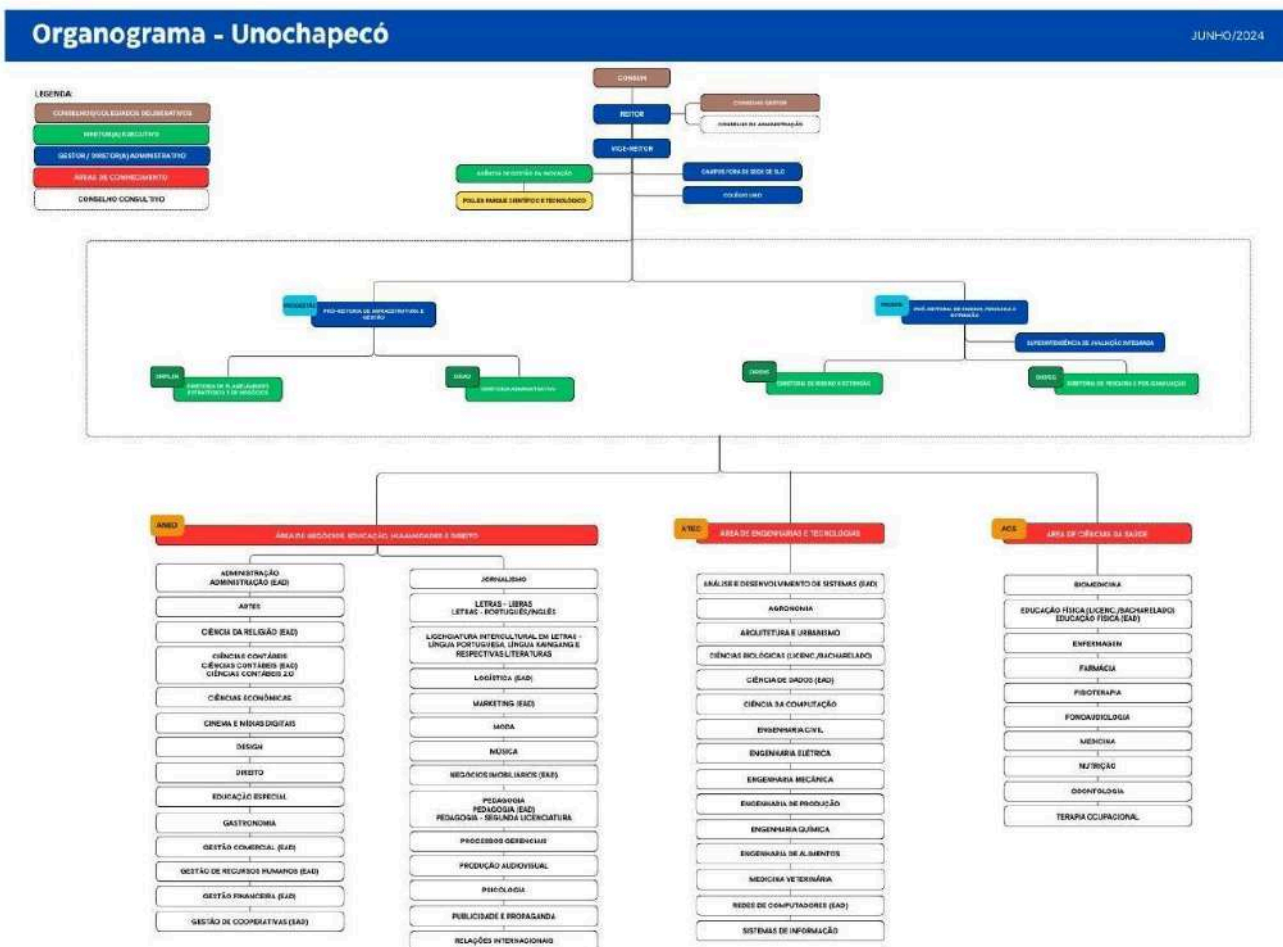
Organograma - Unochapecó

JUNHO/2024

LEGENDA:
CONSELHOS/COLEGIADOS DELIBERATIVOS
DIRETOR(A) EXECUTIVO
GESTOR / DIRETOR(A) ADMINISTRATIVO
ÁREAS DE CONHECIMENTO
CONSELHO CONSULTIVO

CONSUN
REITOR
CONSELHO GESTOR
CONSELHO DE ADMINISTRAÇÃO
VICE-REITOR
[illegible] INOVAÇÃO
POLLEN PARQUE CIENTÍFICO E TECNOLÓGICO
CAMPUS FORA DE SEDE DE SLO
COLÉGIO UNO

PROIGESTÃO
PRÓ-REITORIA DE INFRAESTRUTURA E GESTÃO
DIPLEN
DIRETORIA DE PLANEJAMENTO ESTRATÉGICO E DE NEGÓCIOS
DIADI
DIRETORIA ADMINISTRATIVA

PROGRAD
PRÓ-REITORIA DE ENSINO, PESQUISA E EXTENSÃO
SUPERINTENDÊNCIA DE AVALIAÇÃO INTEGRADA
DIENEX
DIRETORIA DE ENSINO E EXTENSÃO
DIPPEG
DIRETORIA DE PESQUISA E PÓS-GRADUAÇÃO

ANEO
ÁREA DE NEGÓCIOS, EDUCAÇÃO, HUMANIDADES E DIREITO
ADMINISTRAÇÃO
ADMINISTRAÇÃO (EAD)
ARTES
CIÊNCIA DA RELIGIÃO (EAD)
CIÊNCIAS CONTÁBEIS
CIÊNCIAS CONTÁBEIS (EAD)
CIÊNCIAS CONTÁBEIS 2.0
CIÊNCIAS ECONÔMICAS
CINEMA E MÍDIAS DIGITAIS
DESIGN
DIREITO
EDUCAÇÃO ESPECIAL
GASTRONOMIA
GESTÃO COMERCIAL (EAD)
GESTÃO DE RECURSOS HUMANOS (EAD)
GESTÃO FINANCEIRA (EAD)
GESTÃO DE COOPERATIVAS (EAD)
JORNALISMO
LETRAS - LIBRAS
LETRAS - PORTUGUÊS/INGLÊS
LICENCIATURA INTERCULTURAL EM LETRAS - LÍNGUA PORTUGUESA, LÍNGUA KAINGANG E RESPECTIVAS LITERATURAS
LOGÍSTICA (EAD)
MARKETING (EAD)
MODA
MÚSICA
NEGÓCIOS IMOBILIÁRIOS (EAD)
PEDAGOGIA
PEDAGOGIA (EAD)
PEDAGOGIA - SEGUNDA LICENCIATURA
PROCESSOS GERENCIAIS
PRODUÇÃO AUDIOVISUAL
PSICOLOGIA
PUBLICIDADE E PROPAGANDA
RELAÇÕES INTERNACIONAIS

ATEC
ÁREA DE ENGENHARIAS E TECNOLOGIAS
ANÁLISE E DESENVOLVIMENTO DE SISTEMAS (EAD)
AGRONOMIA
ARQUITETURA E URBANISMO
CIÊNCIAS BIOLÓGICAS (LICENC./BACHARELADO)
CIÊNCIA DE DADOS (EAD)
CIÊNCIA DA COMPUTAÇÃO
ENGENHARIA CIVIL
ENGENHARIA ELÉTRICA
ENGENHARIA MECÂNICA
ENGENHARIA DE PRODUÇÃO
ENGENHARIA QUÍMICA
ENGENHARIA DE ALIMENTOS
MEDICINA VETERINÁRIA
REDES DE COMPUTADORES (EAD)
SISTEMAS DE INFORMAÇÃO

ACS
ÁREA DE CIÊNCIAS DA SAÚDE
BIOMEDICINA
EDUCAÇÃO FÍSICA (LICENC./BACHARELADO)
EDUCAÇÃO FÍSICA (EAD)
ENFERMAGEM
FARMÁCIA
FISIOTERAPIA
FONOAUDIOLOGIA
MEDICINA
NUTRIÇÃO
ODONTOLOGIA
TERAPIA OCUPACIONAL